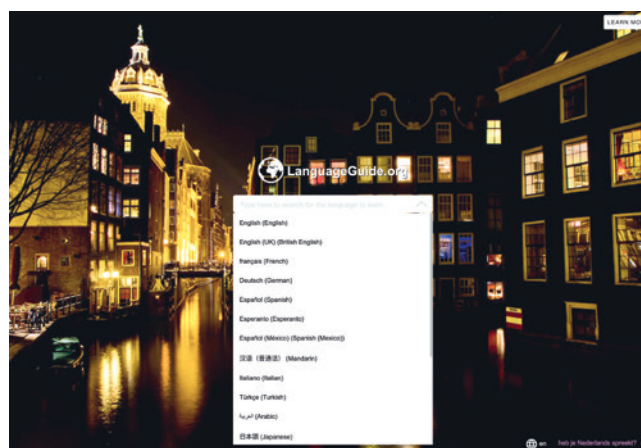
LEARN MO

LanguageGuide.org

Type here to search for the language to learn...

English (English)

English (UK) (British English)

français (French)

Deutsch (German)

Español (Spanish)

Esperanto (Esperanto)

Español (México) (Spanish (Mexico))

汉语 (普通话) (Mandarin)

Italiano (Italian)

Türkçe (Turkish)

العربية (Arabic)

日本語 (Japanese)

en

heb je Nederlands spreekt?